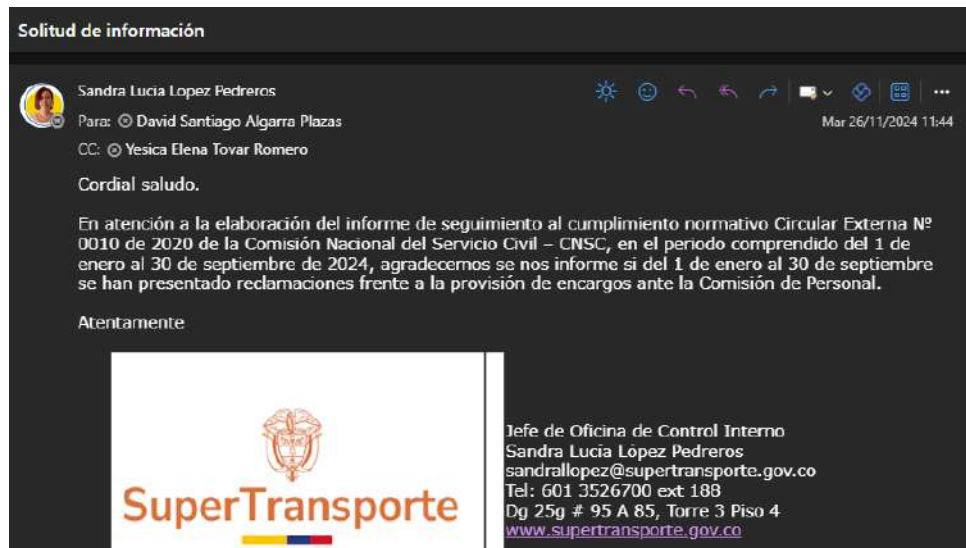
Solitud de información

Sandra Lucia Lopez Pedreros
Para: David Santiago Algarra Plazas
CC: Yesica Elena Tovar Romero
Mar 26/11/2024 11:44

Cordial saludo.

En atención a la elaboración del informe de seguimiento al cumplimiento normativo Circular Externa Nº 0010 de 2020 de la Comisión Nacional del Servicio Civil – CNSC, en el periodo comprendido del 1 de enero al 30 de septiembre de 2024, agradecemos se nos informe si del 1 de enero al 30 de septiembre se han presentado reclamaciones frente a la provisión de encargos ante la Comisión de Personal.

Atentamente

SuperTransporte

Jefe de Oficina de Control Interno
Sandra Lucia López Pedreros
sandrallopez@supertransporte.gov.co
Tel: 601 3526700 ext 188
Dg 25g # 95 A 85, Torre 3 Piso 4
www.supertransporte.gov.co